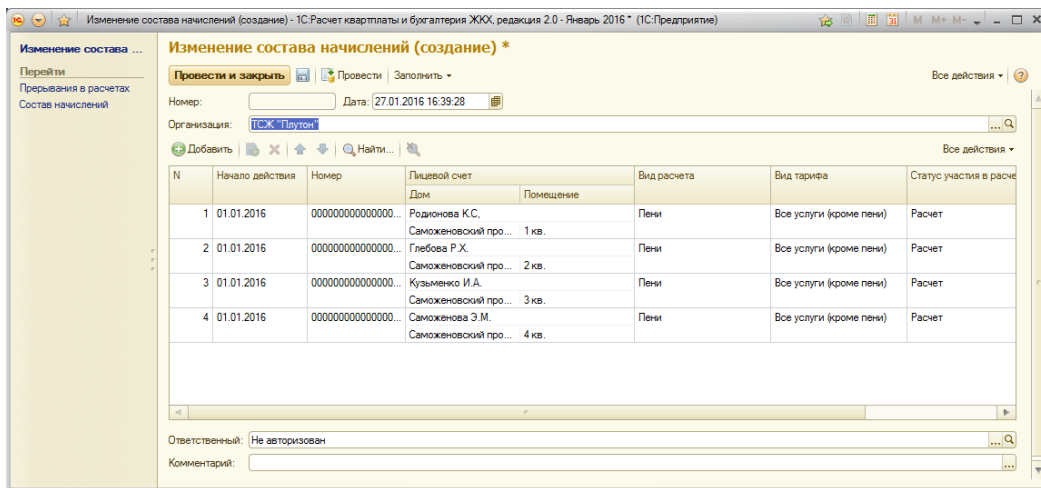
Изменение состава начислений (создание) - 1С:Расчет квартплаты и бухгалтерия ЖКХ, редакция 2.0 - Январь 2016 * (1С:Предприятие)

M M+ M-

Изменение состава ...

Перейти
Прерывания в расчетах
Состав начислений

Изменение состава начислений (создание) *

Провести и закрыть | Провести | Заполнить ▾

Все действия ▾ | ?

Номер:
Дата: 27.01.2016 16:39:28

Организация: ТСЖ "Плутон"

Добавить | Найти...

Все действия ▾

| N | Начало действия | Номер | Лицевой счет / Дом | Помещение | Вид расчета | Вид тарифа | Статус участия в расче |
|---|---|---|---|---|---|---|---|
| 1 | 01.01.2016 | 000000000000000... | Родионова К.С. | | Пени | Все услуги (кроме пени) | Расчет |
| | | | Саможеновский про... | 1 кв. | | | |
| 2 | 01.01.2016 | 000000000000000... | Глебова Р.Х. | | Пени | Все услуги (кроме пени) | Расчет |
| | | | Саможеновский про... | 2 кв. | | | |
| 3 | 01.01.2016 | 000000000000000... | Кузьменко И.А. | | Пени | Все услуги (кроме пени) | Расчет |
| | | | Саможеновский про... | 3 кв. | | | |
| 4 | 01.01.2016 | 000000000000000... | Саможенова Э.М. | | Пени | Все услуги (кроме пени) | Расчет |
| | | | Саможеновский про... | 4 кв. | | | |

Ответственный: Не авторизован

Комментарий: